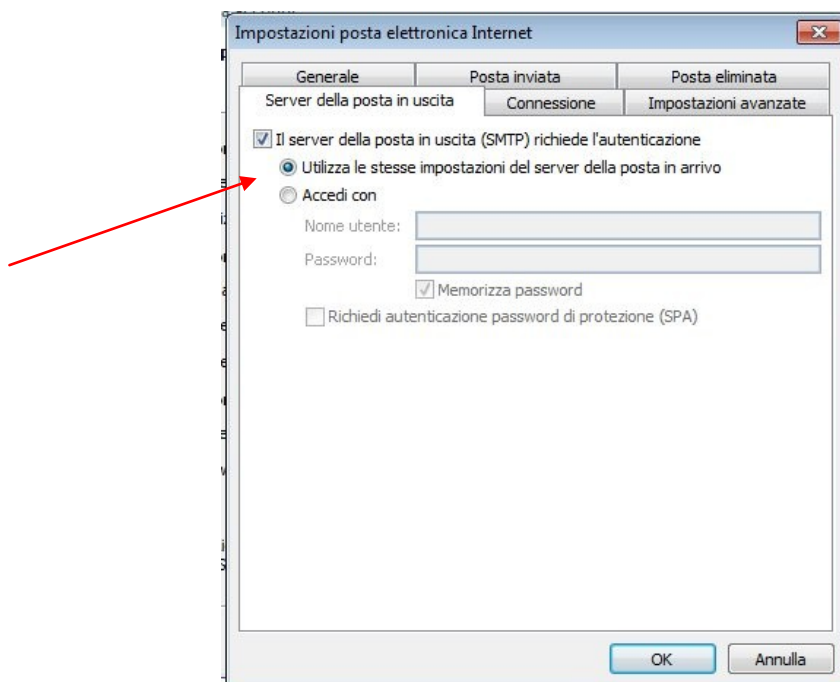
Impostazioni posta elettronica Internet

Generale
Posta inviata
Posta eliminata
Server della posta in uscita
Connessione
Impostazioni avanzate

Il server della posta in uscita (SMTP) richiede l'autenticazione
Utilizza le stesse impostazioni del server della posta in arrivo
Accedi con
Nome utente:
Password:
Memorizza password
Richiedi autenticazione password di protezione (SPA)

OK
Annulla